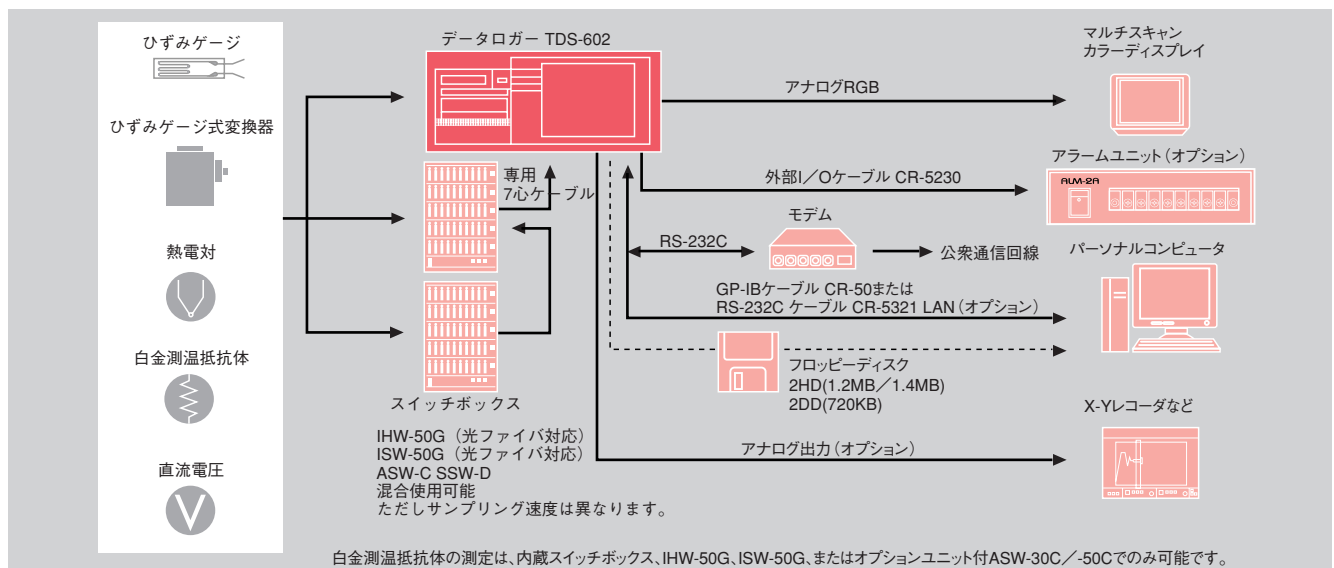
ひずみゲージ

ひずみゲージ式変換器

熱電対

白金測温抵抗体

直流電圧

V

データロガー TDS-602

専用
7心ケーブル

スイッチボックス

IHW-50G（光ファイバ対応）
ISW-50G（光ファイバ対応）
ASW-C SSW-D
混合使用可能
ただしサンプリング速度は異なります。

アナログRGB

マルチスキャン
カラーディスプレイ

外部I／Oケーブル CR-5230

アラームユニット（オプション）

ALM-2A

RS-232C

モデム

公衆通信回線

パーソナルコンピュータ

GP-IBケーブル CR-50または
RS-232C ケーブル CR-5321 LAN（オプション）

フロッピーディスク
2HD(1.2MB／1.4MB)
2DD(720KB)

X-Yレコーダなど

アナログ出力（オプション）

白金測温抵抗体の測定は、内蔵スイッチボックス、IHW-50G、ISW-50G、またはオプションユニット付ASW-30C／-50Cでのみ可能です。